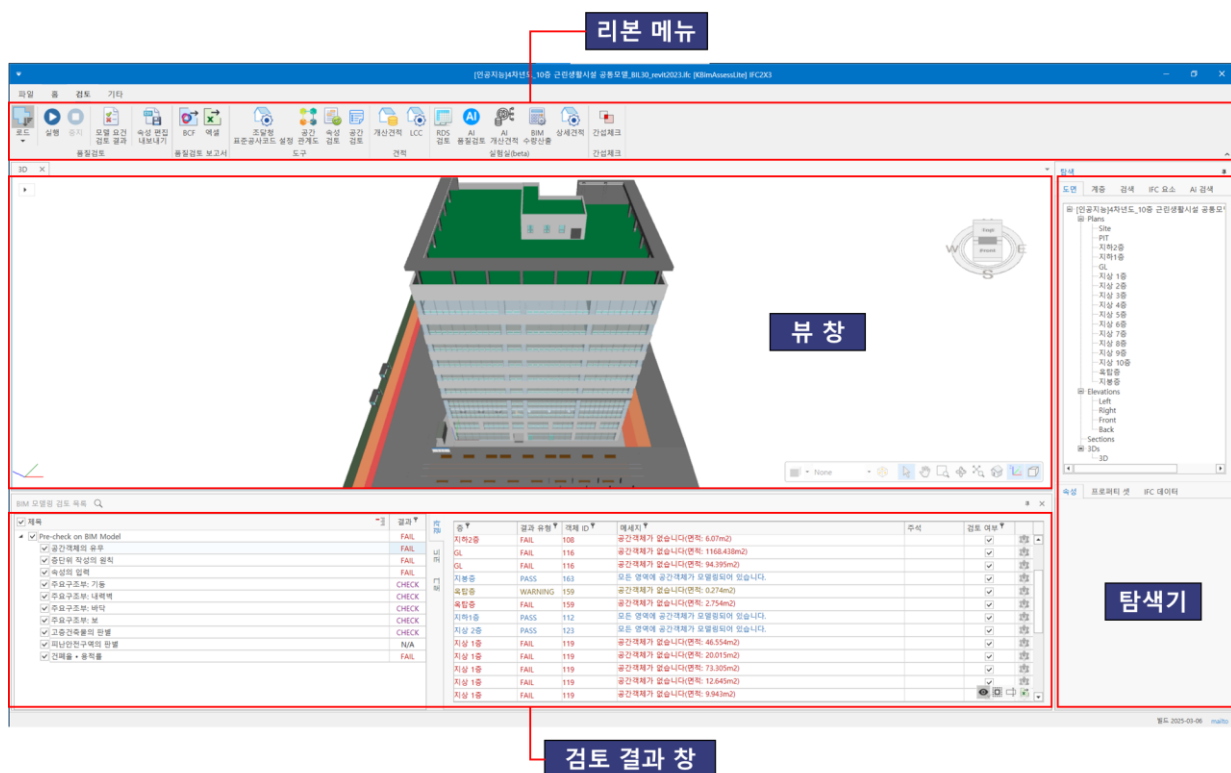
리본 메뉴

[인공지능]4차년도_10층 근린생활시설 공동모델_BIL30_revit2023.ifc [KBimAssessLite] IFC2X3

파일 홈 검토 기타

로드 실행 중지 모델 요건 검토 결과 속성 편집 내보내기 BCF 엑셀 조달청 표준공사코드 설정 공간 관계도 속성 검토 공간 검토 개산견적 LCC RDS 검토 AI 품질검토 AI 개산견적 BIM 수량산출 상세견적 간섭체크

품질검토 품질검토 보고서 도구 견적 실험실(beta) 간섭체크

3D

뷰 창

None

탐색

도면 계층 검색 IFC 요소 AI 검색

[인공지능]4차년도_10층 근린생활시설 공동모
Plans
Site
PIT
지하2층
지하1층
GL
지상 1층
지상 2층
지상 3층
지상 4층
지상 5층
지상 6층
지상 7층
지상 8층
지상 9층
지상 10층
옥탑층
지붕층
Elevations
Left
Right
Front
Back
Sections
3Ds
3D

속성 프로퍼티 셋 IFC 데이터

탐색기

BIM 모델링 검토 목록

| 제목 | 결과 |
|---|---|
| Pre-check on BIM Model | FAIL |
| 공간객체의 유무 | FAIL |
| 층단위 작성의 원칙 | FAIL |
| 속성의 입력 | FAIL |
| 주요구조부: 기둥 | CHECK |
| 주요구조부: 내력벽 | CHECK |
| 주요구조부: 바닥 | CHECK |
| 주요구조부: 보 | CHECK |
| 고층건축물의 판별 | CHECK |
| 피난안전구역의 판별 | N/A |
| 건폐율 • 용적률 | FAIL |

| 층 | 결과 유형 | 객체 ID | 메세지 | 주석 | 검토 여부 |
|---|---|---|---|---|---|
| 지하2층 | FAIL | 108 | 공간객체가 없습니다(면적: 6.07m2) | | ✓ |
| GL | FAIL | 116 | 공간객체가 없습니다(면적: 1168.438m2) | | ✓ |
| GL | FAIL | 116 | 공간객체가 없습니다(면적: 94.395m2) | | ✓ |
| 지붕층 | PASS | 163 | 모든 영역에 공간객체가 모델링되어 있습니다. | | ✓ |
| 옥탑층 | WARNING | 159 | 공간객체가 없습니다(면적: 0.274m2) | | ✓ |
| 옥탑층 | FAIL | 159 | 공간객체가 없습니다(면적: 2.754m2) | | ✓ |
| 지하1층 | PASS | 112 | 모든 영역에 공간객체가 모델링되어 있습니다. | | ✓ |
| 지상 2층 | PASS | 123 | 모든 영역에 공간객체가 모델링되어 있습니다. | | ✓ |
| 지상 1층 | FAIL | 119 | 공간객체가 없습니다(면적: 46.554m2) | | ✓ |
| 지상 1층 | FAIL | 119 | 공간객체가 없습니다(면적: 20.015m2) | | ✓ |
| 지상 1층 | FAIL | 119 | 공간객체가 없습니다(면적: 73.305m2) | | ✓ |
| 지상 1층 | FAIL | 119 | 공간객체가 없습니다(면적: 12.645m2) | | ✓ |
| 지상 1층 | FAIL | 119 | 공간객체가 없습니다(면적: 9.943m2) | | |

빌드 2025-03-06 mailto

검토 결과 창